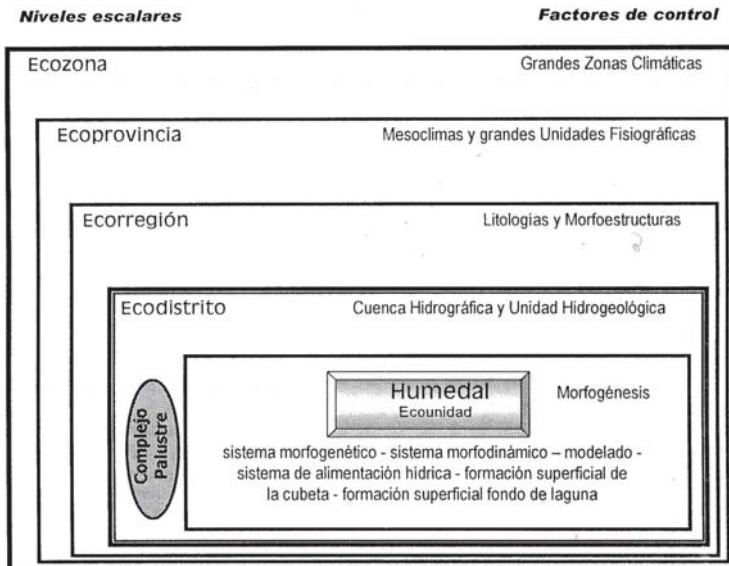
Niveles escalares

Factores de control

Ecozona

Grandes Zonas Climáticas

Ecoprovincia

Mesoclimas y grandes Unidades Fisiográficas

Ecorregión

Litologias y Morfoestructuras

Ecodistrito

Cuenca Hidrográfica y Unidad Hidrogeológica

Complejo Palustre

Humedal
Ecounidad

Morfogénesis

sistema morfogenético - sistema morfodinámico – modelado - sistema de alimentación hídrica - formación superficial de la cubeta - formación superficial fondo de laguna